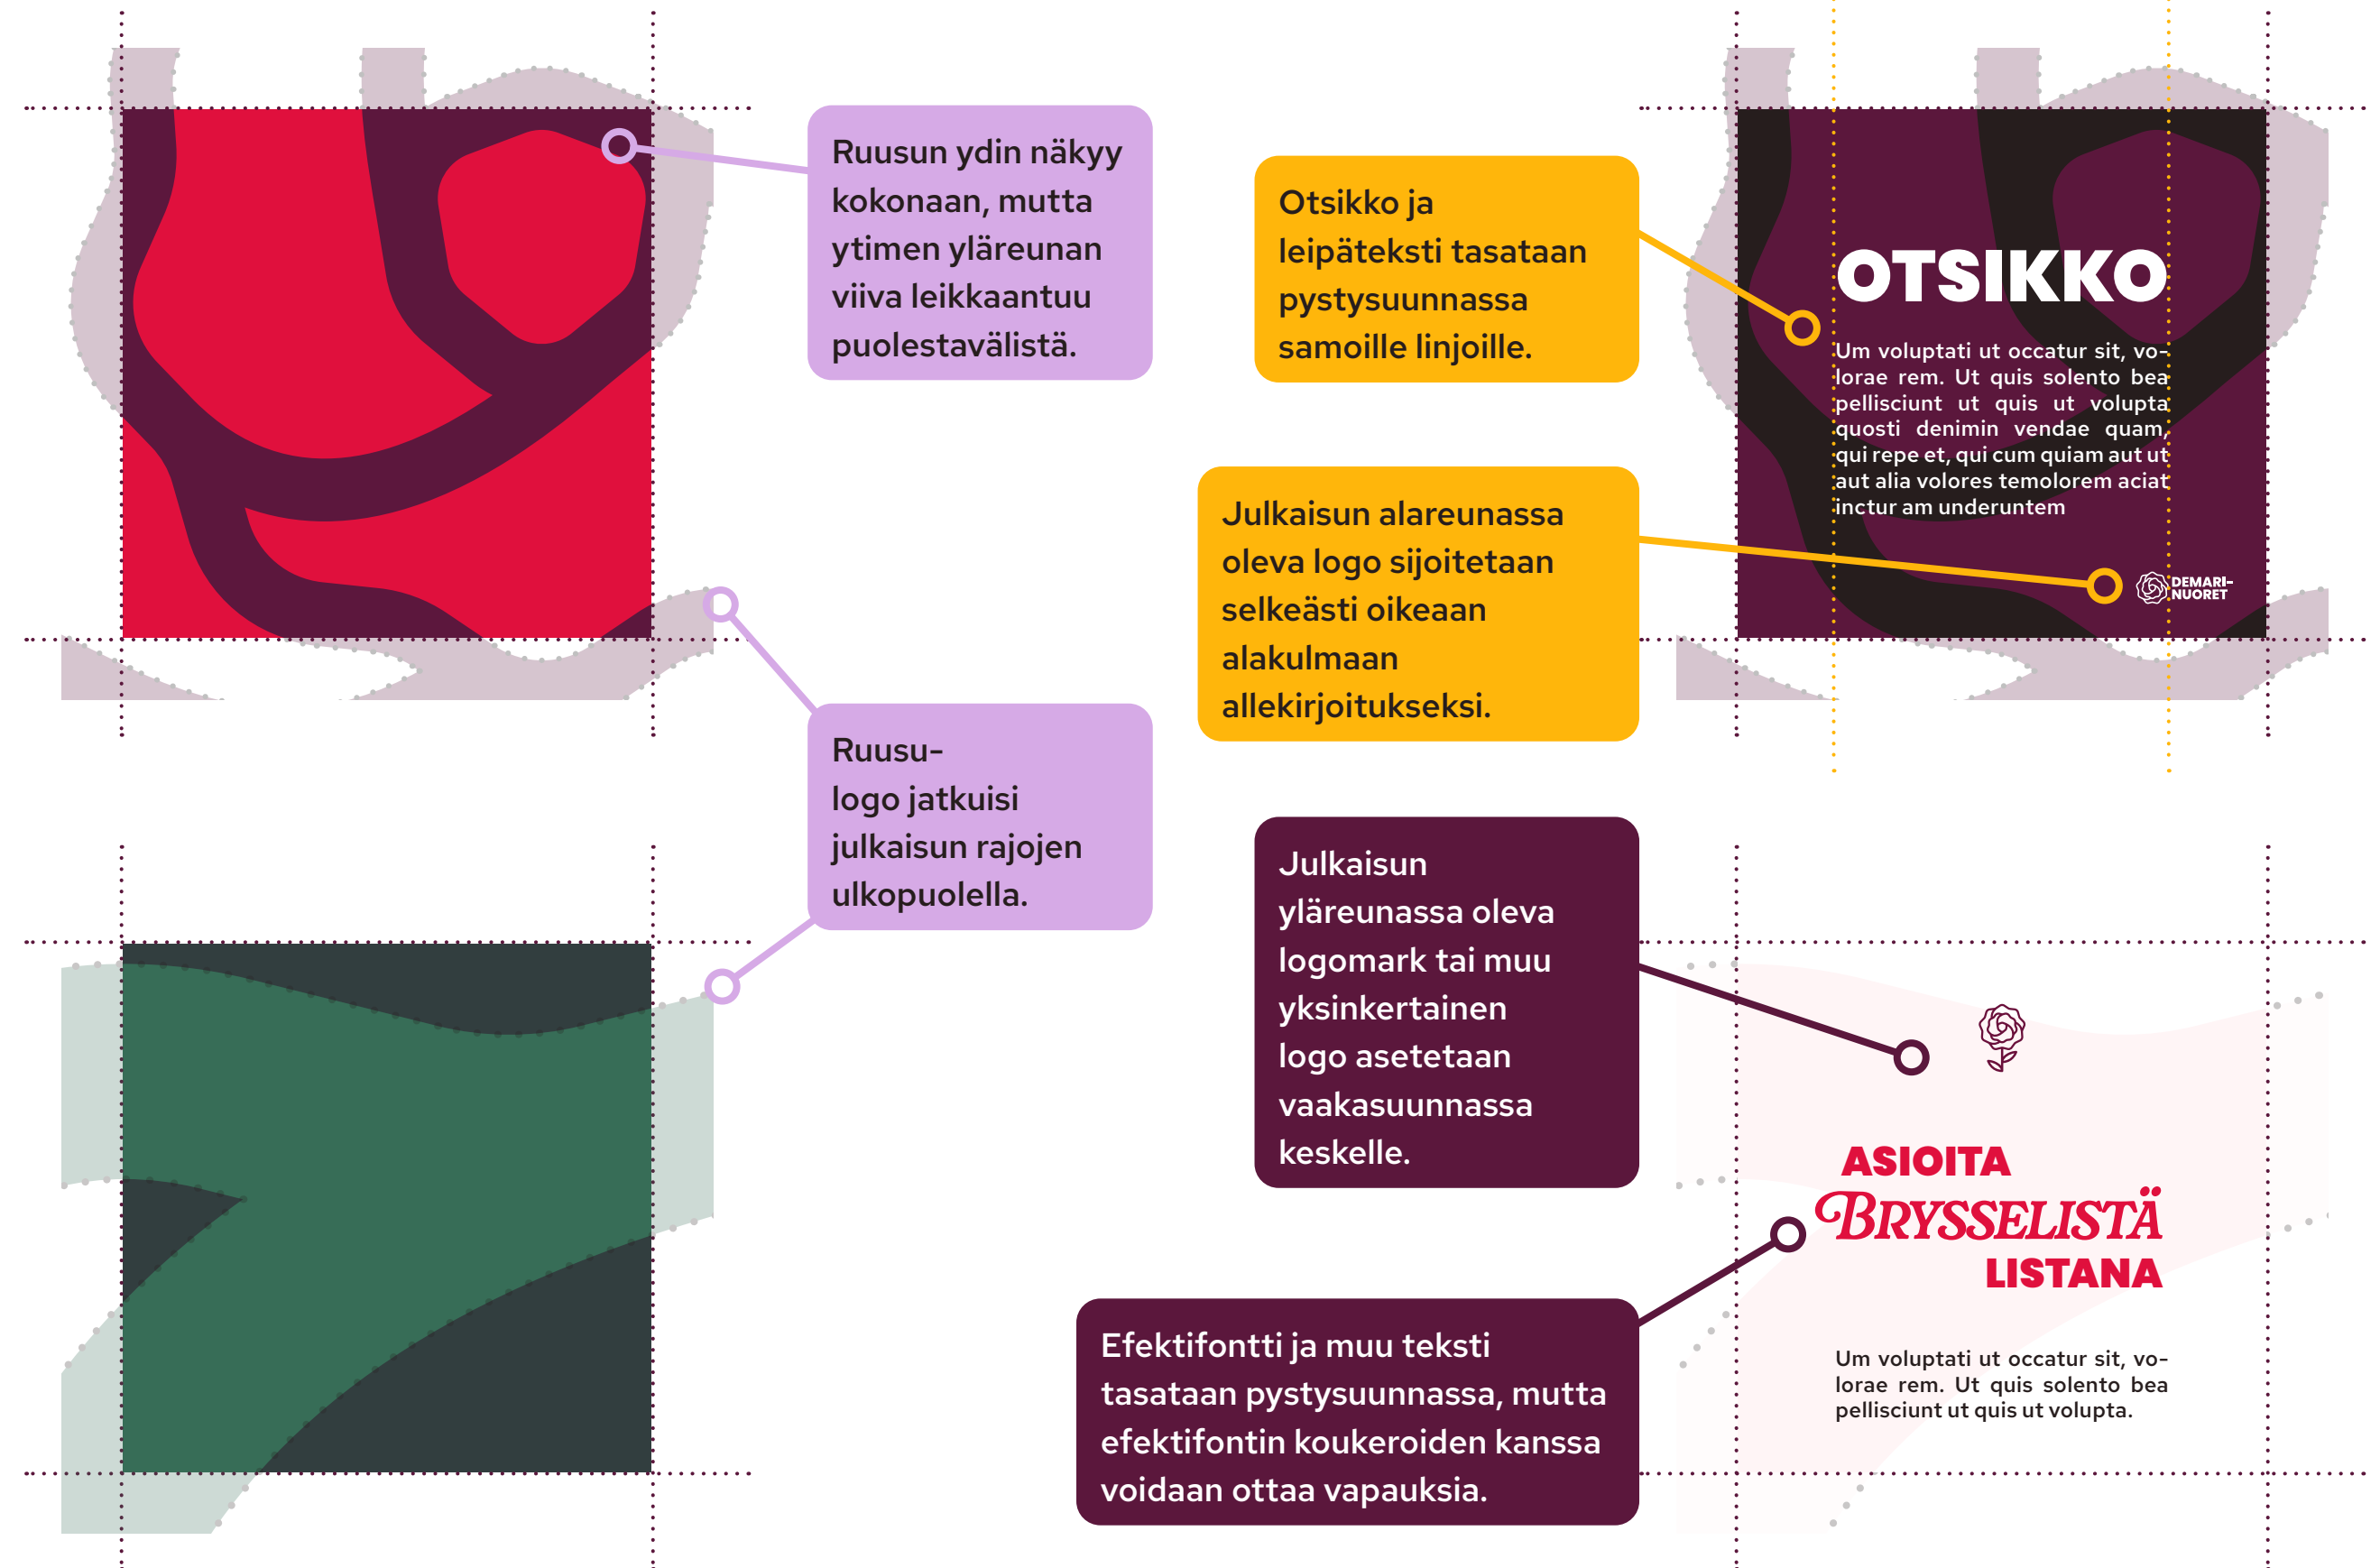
Ruusun ydin näkyy kokonaan, mutta ytimen yläreunan viiva leikkaantuu puolestavälistä.

Otsikko ja leipäteksti tasataan pystysuunnassa samoille linjoille.

OTSIKKO

Um voluptati ut occatur sit, volorae rem. Ut quis solento bea pellisciunt ut quis ut volupta quosti denimin vendae quam, qui repe et, qui cum quiam aut ut aut alia volores temolorem aciat inctur am underuntem

Julkaisun alareunassa oleva logo sijoitetaan selkeästi oikeaan alakulmaan allekirjoitukseksi.

DEMARI-NUORET

Ruusu-logo jatkuisi julkaisun rajojen ulkopuolella.

Julkaisun yläreunassa oleva logomark tai muu yksinkertainen logo asetetaan vaakasuunnassa keskelle.

ASIOITA BRYSSELISTÄ LISTANA

Efektifontti ja muu teksti tasataan pystysuunnassa, mutta efektifontin koukeroiden kanssa voidaan ottaa vapauksia.

Um voluptati ut occatur sit, volorae rem. Ut quis solento bea pellisciunt ut quis ut volupta.